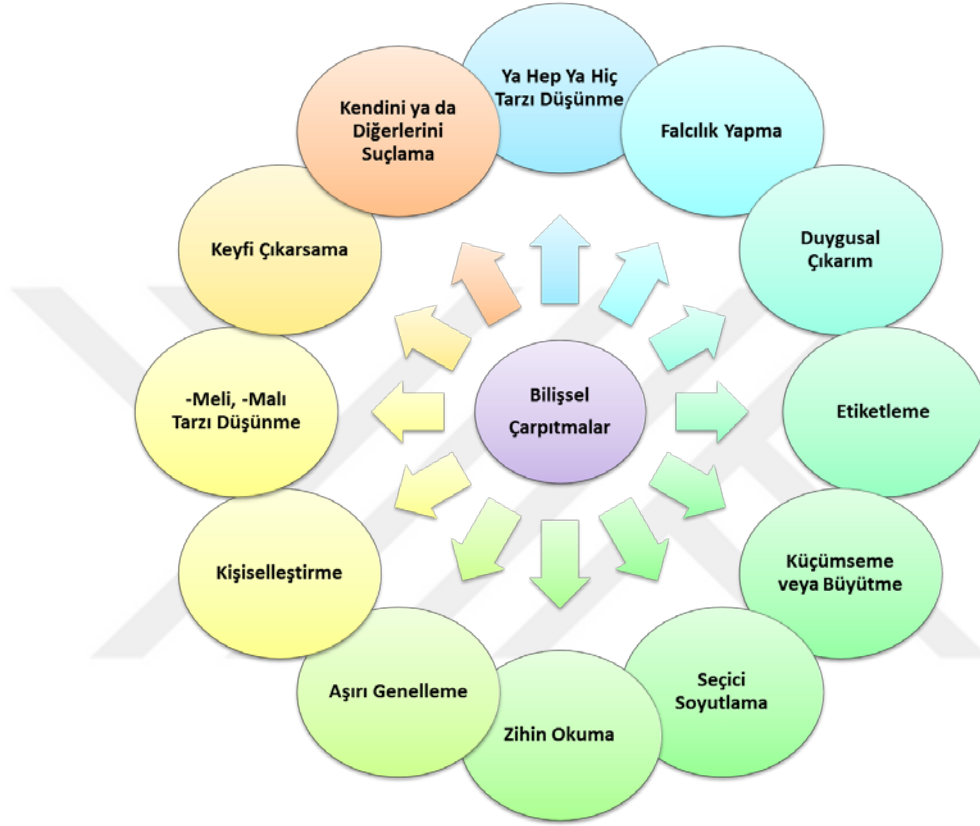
Bilişsel Çarpıtmalar

Ya Hep Ya Hiç Tarzı Düşünme

Falcılık Yapma

Duygusal Çıkarım

Etiketleme

Küçümseme veya Büyütme

Seçici Soyutlama

Zihin Okuma

Aşırı Genelleme

Kişiselleştirme

-Meli, -Malı Tarzı Düşünme

Keyfi Çıkarsama

Kendini ya da Diğerlerini Suçlama